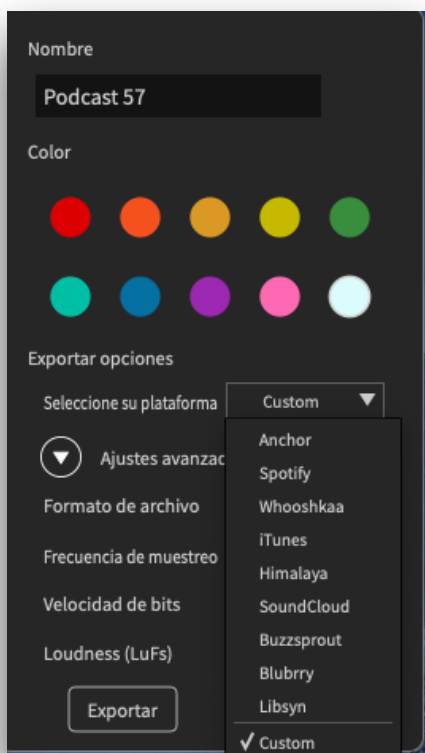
Nombre

Podcast 57

Color

Exportar opciones

Seleccione su plataforma

Custom

Ajustes avanzac

Formato de archivo

Frecuencia de muestreo

Velocidad de bits

Loudness (LuFs)

Exportar

Anchor
Spotify
Whooshkaa
iTunes
Himalaya
SoundCloud
Buzzsprout
Blubrry
Libsyn
✓ Custom